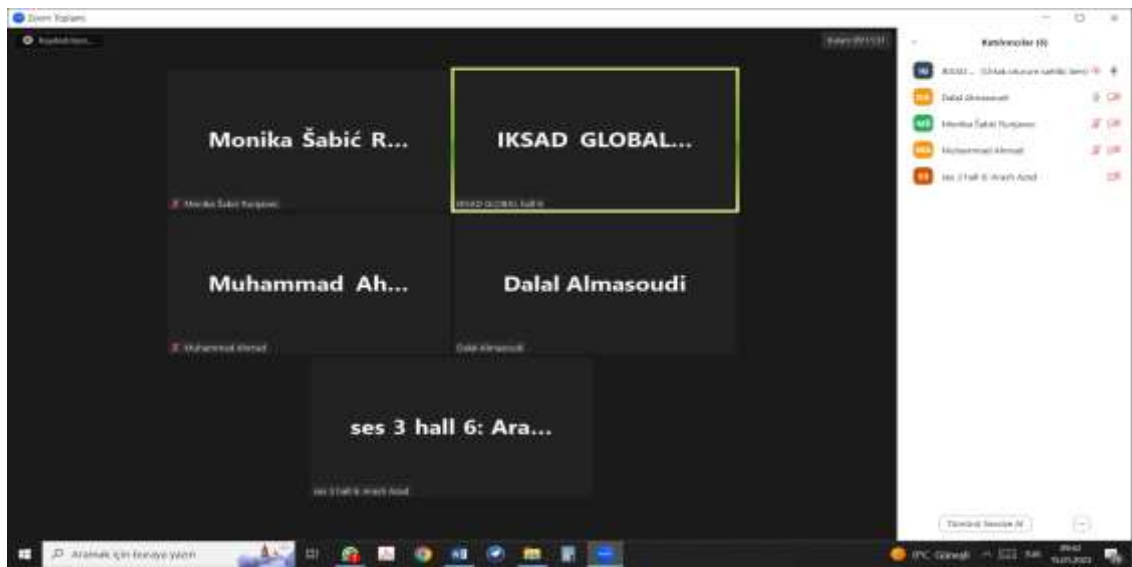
Zoom Toplantı

Kaydediliyor...

Monika Šabić R...

Monika Šabić Runjavec

IKSAD GLOBAL...

IKSAD GLOBAL hall 6

Muhammad Ah...

Muhammad Ahmad

Dalal Almasoudi

Dalal Almasoudi

ses 3 hall 6: Ara...

ses 3 hall 6: Arash Azad

Katılımcılar (5)

IKSAD... (Ortak sunucu, sahibi, ben)

Dalal Almasoudi

Monika Šabić Runjavec

Muhammad Ahmad

ses 3 hall 6: Arash Azad

Tümünün Sesini Kapat

Aramak için buraya yazın

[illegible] Güneşli

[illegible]